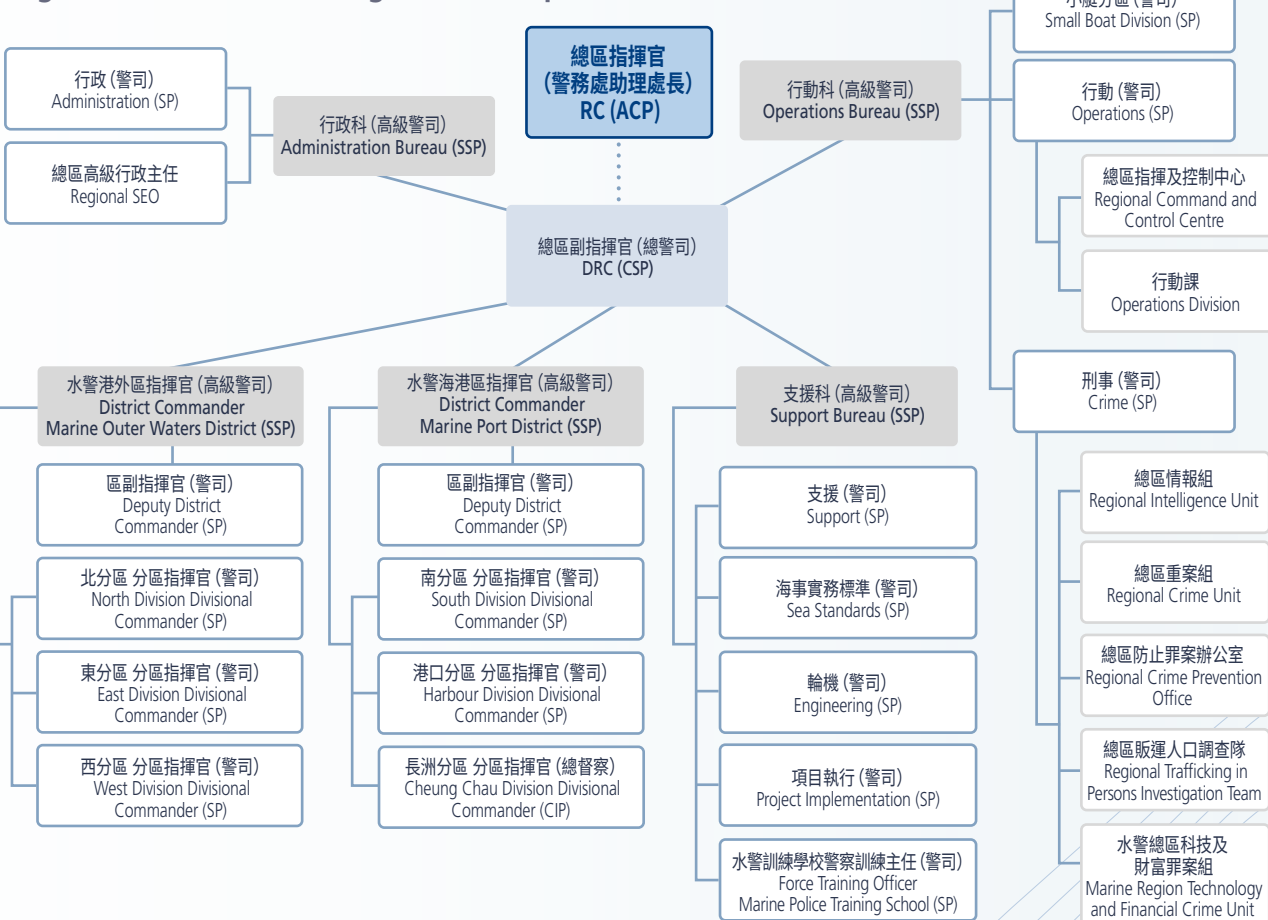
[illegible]
Small Boat Division (SP)

總區指揮官
(警務處助理處長)
RC (ACP)

行政 (警司)
Administration (SP)

總區高級行政主任
Regional SEO

行政科 (高級警司)
Administration Bureau (SSP)

行動科 (高級警司)
Operations Bureau (SSP)

行動 (警司)
Operations (SP)

總區指揮及控制中心
Regional Command and Control Centre

行動課
Operations Division

總區副指揮官 (總警司)
DRC (CSP)

刑事 (警司)
Crime (SP)

總區情報組
Regional Intelligence Unit

總區重案組
Regional Crime Unit

總區防止罪案辦公室
Regional Crime Prevention Office

總區販運人口調查隊
Regional Trafficking in Persons Investigation Team

水警總區科技及財富罪案組
Marine Region Technology and Financial Crime Unit

水警港外區指揮官 (高級警司)
District Commander
Marine Outer Waters District (SSP)

區副指揮官 (警司)
Deputy District Commander (SP)

北分區 分區指揮官 (警司)
North Division Divisional Commander (SP)

東分區 分區指揮官 (警司)
East Division Divisional Commander (SP)

西分區 分區指揮官 (警司)
West Division Divisional Commander (SP)

水警海港區指揮官 (高級警司)
District Commander
Marine Port District (SSP)

區副指揮官 (警司)
Deputy District Commander (SP)

南分區 分區指揮官 (警司)
South Division Divisional Commander (SP)

港口分區 分區指揮官 (警司)
Harbour Division Divisional Commander (SP)

長洲分區 分區指揮官 (總督察)
Cheung Chau Division Divisional Commander (CIP)

支援科 (高級警司)
Support Bureau (SSP)

支援 (警司)
Support (SP)

海事實務標準 (警司)
Sea Standards (SP)

輪機 (警司)
Engineering (SP)

項目執行 (警司)
Project Implementation (SP)

水警訓練學校警察訓練主任 (警司)
Force Training Officer
Marine Police Training School (SP)